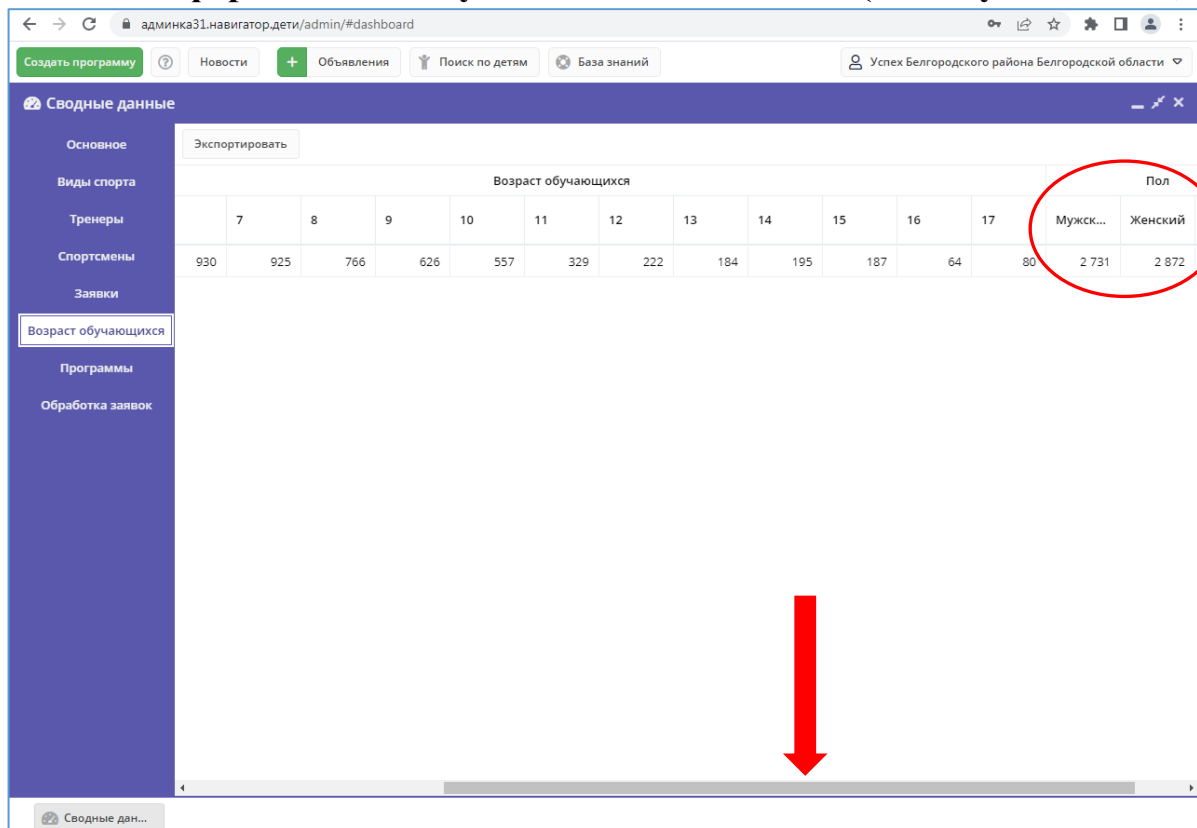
админка31.навигатор.дети/admin/#dashboard

Создать программу
Новости
Объявления
Поиск по детям
База знаний
Успех Белгородского района Белгородской области

Сводные данные

Основное
Виды спорта
Тренеры
Спортсмены
Заявки
Возраст обучающихся
Программы
Обработка заявок

Экспортировать

| Возраст обучающихся | | | | | | | | | | | | Пол | |
|---|---|---|---|---|---|---|---|---|---|---|---|---|---|
| | 7 | 8 | 9 | 10 | 11 | 12 | 13 | 14 | 15 | 16 | 17 | Мужск... | Женский |
| 930 | 925 | 766 | 626 | 557 | 329 | 222 | 184 | 195 | 187 | 64 | 80 | 2 731 | 2 872 |

Сводные дан...